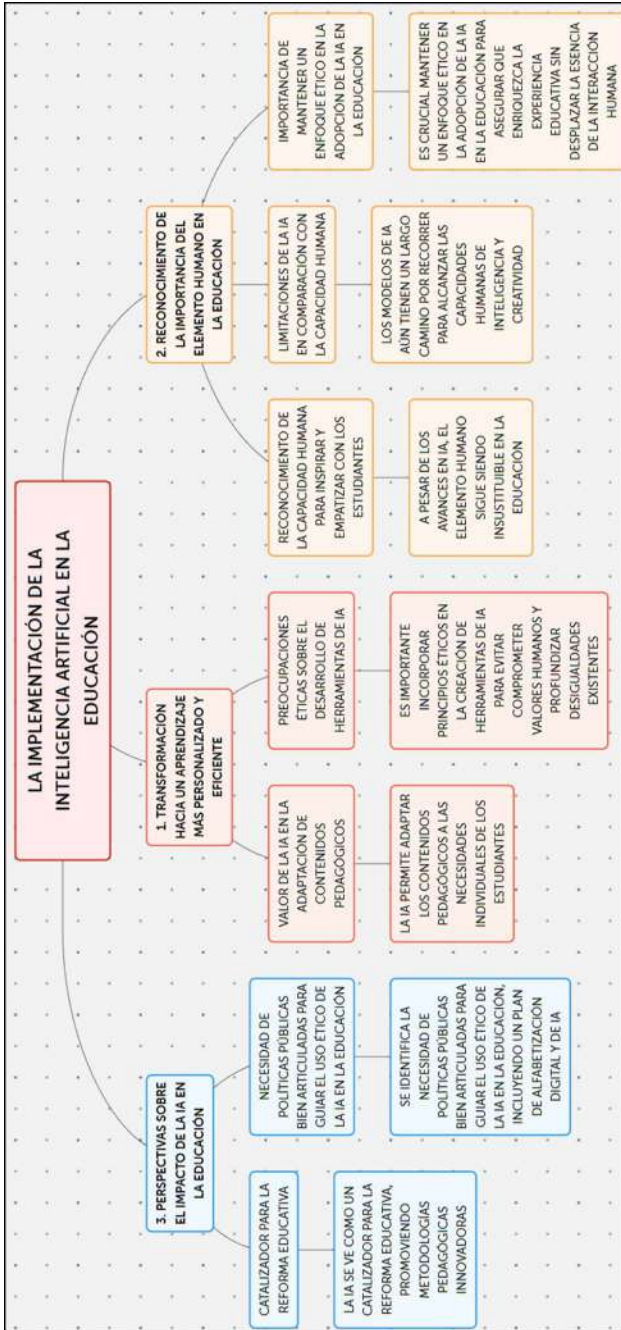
LA IMPLEMENTACIÓN DE LA INTELIGENCIA ARTIFICIAL EN LA EDUCACIÓN

1. TRANSFORMACIÓN HACIA UN APRENDIZAJE MÁS PERSONALIZADO Y EFICIENTE

VALOR DE LA IA EN LA ADAPTACIÓN DE CONTENIDOS PEDAGÓGICOS

LA IA PERMITE ADAPTAR LOS CONTENIDOS PEDAGÓGICOS A LAS NECESIDADES INDIVIDUALES DE LOS ESTUDIANTES

PREOCUPACIONES ÉTICAS SOBRE EL DESARROLLO DE HERRAMIENTAS DE IA

ES IMPORTANTE INCORPORAR PRINCIPIOS ÉTICOS EN LA CREACIÓN DE HERRAMIENTAS DE IA PARA EVITAR COMPROMETER VALORES HUMANOS Y PROFUNDIZAR DESIGUALDADES EXISTENTES

2. RECONOCIMIENTO DE LA IMPORTANCIA DEL ELEMENTO HUMANO EN LA EDUCACIÓN

RECONOCIMIENTO DE LA CAPACIDAD HUMANA PARA INSPIRAR Y EMPATIZAR CON LOS ESTUDIANTES

A PESAR DE LOS AVANCES EN IA, EL ELEMENTO HUMANO SIGUE SIENDO INSUSTITUIBLE EN LA EDUCACIÓN

LIMITACIONES DE LA IA EN COMPARACIÓN CON LA CAPACIDAD HUMANA

LOS MODELOS DE IA AÚN TIENEN UN LARGO CAMINO POR RECORRER PARA ALCANZAR LAS CAPACIDADES HUMANAS DE INTELIGENCIA Y CREATIVIDAD

IMPORTANCIA DE MANTENER UN ENFOQUE ÉTICO EN LA ADOPCIÓN DE LA IA EN LA EDUCACIÓN

ES CRUCIAL MANTENER UN ENFOQUE ÉTICO EN LA ADOPCIÓN DE LA IA EN LA EDUCACIÓN PARA ASEGURAR QUE ENRIQUEZCA LA EXPERIENCIA EDUCATIVA SIN DESPLAZAR LA ESENCIA DE LA INTERACCIÓN HUMANA

3. PERSPECTIVAS SOBRE EL IMPACTO DE LA IA EN LA EDUCACIÓN

CATALIZADOR PARA LA REFORMA EDUCATIVA

LA IA SE VE COMO UN CATALIZADOR PARA LA REFORMA EDUCATIVA, PROMOVIENDO METODOLOGÍAS PEDAGÓGICAS INNOVADORAS

NECESIDAD DE POLÍTICAS PÚBLICAS BIEN ARTICULADAS PARA GUIAR EL USO ÉTICO DE LA IA EN LA EDUCACIÓN

SE IDENTIFICA LA NECESIDAD DE POLÍTICAS PÚBLICAS BIEN ARTICULADAS PARA GUIAR EL USO ÉTICO DE LA IA EN LA EDUCACIÓN, INCLUYENDO UN PLAN DE ALFABETIZACIÓN DIGITAL Y DE IA